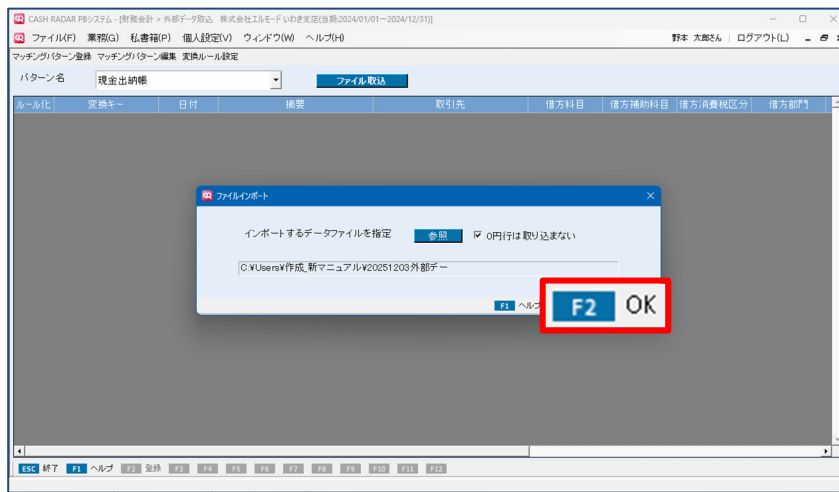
CASH RADAR PBシステム - [財務会計 > 外部データ取込　株式会社エルモード いわき支店(当期:2024/01/01～2024/12/31)]

ファイル(F)　業務(G)　私書箱(P)　個人設定(V)　ウィンドウ(W)　ヘルプ(H)

野本 太郎さん　ログアウト(L)

マッチングパターン登録　マッチングパターン編集　変換ルール設定

パターン名　現金出納帳　ファイル取込

| ルール化 | 変換キー | 日付 | 摘要 | 取引先 | 借方科目 | 借方補助科目 | 借方消費税区分 | 借方部門 |
|---|---|---|---|---|---|---|---|---|

ファイルインポート

インポートするデータファイルを指定　参照　☑ 0円行は取り込まない

C:¥Users¥作成_新マニュアル¥20251203外部デー

F1 ヘルプ

F2 OK

ESC 終了　F1 ヘルプ　F2 登録　F3　F4　F5　F6　F7　F8　F9　F10　F11　F12